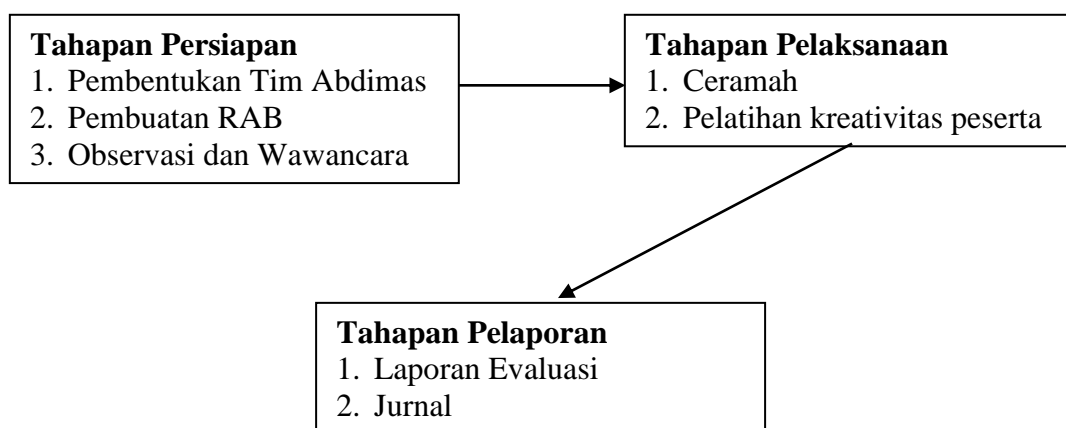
**Tahapan Persiapan**
1. Pembentukan Tim Abdimas
2. Pembuatan RAB
3. Observasi dan Wawancara

**Tahapan Pelaksanaan**
1. Ceramah
2. Pelatihan kreativitas peserta

**Tahapan Pelaporan**
1. Laporan Evaluasi
2. Jurnal